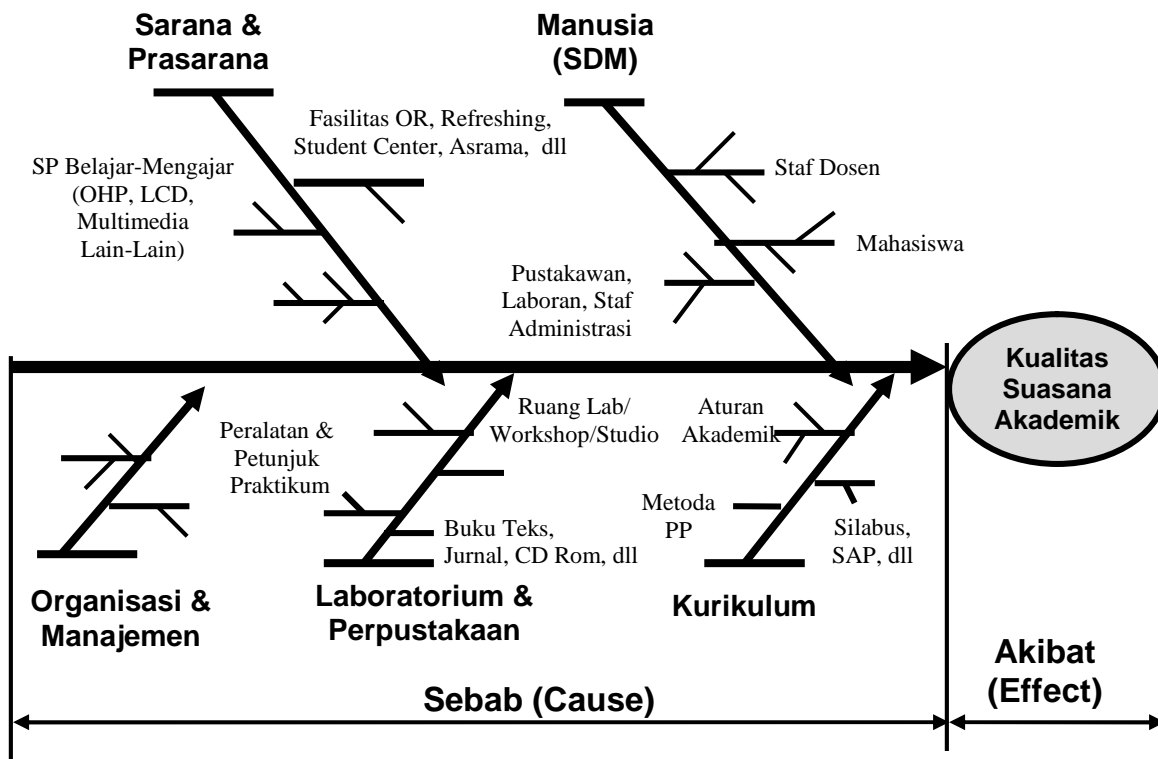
Sarana & Prasarana

Manusia (SDM)

Fasilitas OR, Refreshing, Student Center, Asrama, dll

SP Belajar-Mengajar (OHP, LCD, Multimedia Lain-Lain)

Staf Dosen

Mahasiswa

Pustakawan, Laboran, Staf Administrasi

Kualitas Suasana Akademik

Ruang Lab/ Workshop/Studio

Aturan Akademik

Peralatan & Petunjuk Praktikum

Metoda PP

Buku Teks, Jurnal, CD Rom, dll

Silabus, SAP, dll

Organisasi & Manajemen

Laboratorium & Perpustakaan

Kurikulum

Sebab (Cause)

Akibat (Effect)